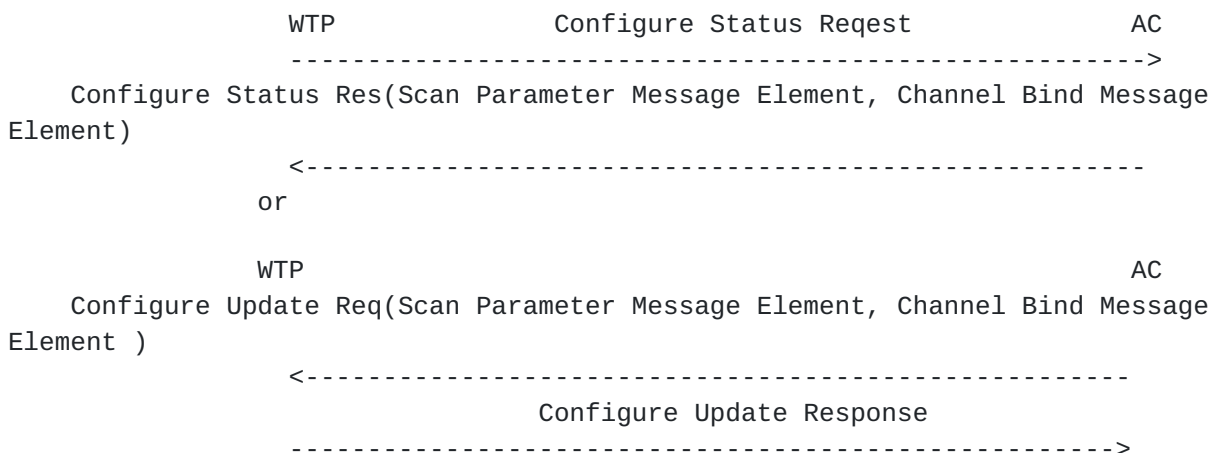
WTP Configure Status Reqest AC
------------------------------------------------------->
Configure Status Res(Scan Parameter Message Element, Channel Bind Message Element)
<-------------------------------------------------------
or

WTP AC
Configure Update Req(Scan Parameter Message Element, Channel Bind Message Element )
<-------------------------------------------------------
Configure Update Response
------------------------------------------------------->